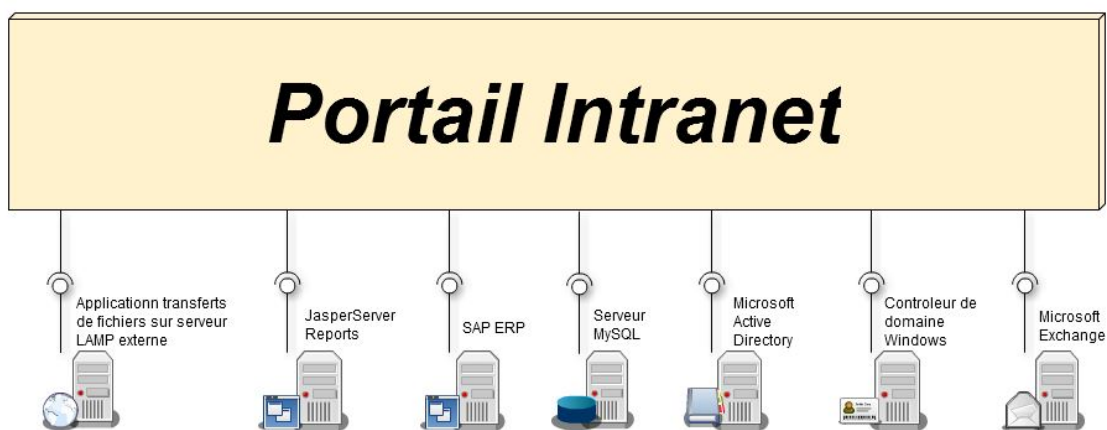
Portail Intranet

Applicationn transferts de fichiers sur serveur LAMP externe

JasperServer Reports

SAP ERP

Serveur MySQL

Microsoft Active Directory

Controleur de domaine Windows

Microsoft Exchange